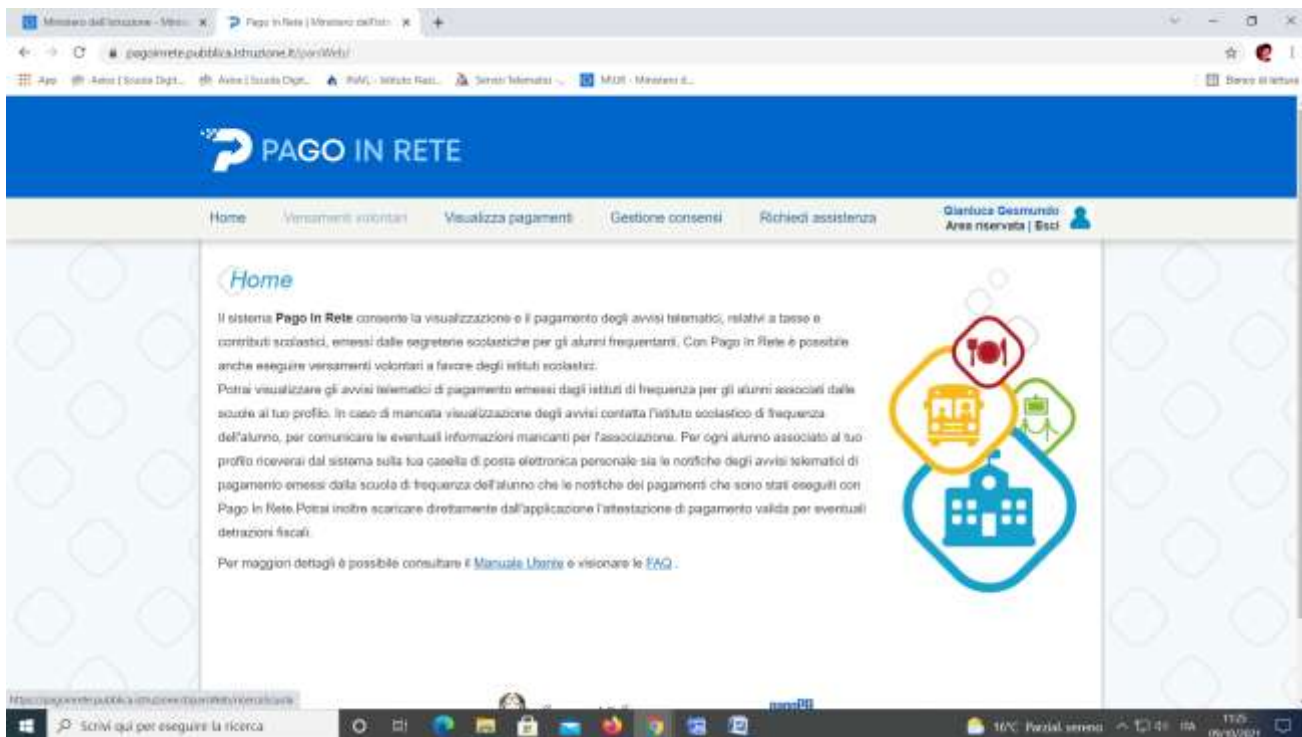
Ministero dell'Istruzione - Minis ×   Pago In Rete | Ministero dell'Istr ×   +

pagoinrete.pubblica.istruzione.it/parsWeb/

App   Avvio | Scuola Digit...   Avvio | Scuola Digit...   INVALSI - Istituto Nazi...   Servizi Telematici ...   MIUR - Ministero d...   Elenco di lettura

PAGO IN RETE

Home   Versamenti volontari   Visualizza pagamenti   Gestione consensi   Richiedi assistenza   Gianluca Desmundo
Area riservata | Esci

Home

Il sistema **Pago In Rete** consente la visualizzazione e il pagamento degli avvisi telematici, relativi a tasse e contributi scolastici, emessi dalle segreterie scolastiche per gli alunni frequentanti. Con Pago In Rete è possibile anche eseguire versamenti volontari a favore degli istituti scolastici.
Potrai visualizzare gli avvisi telematici di pagamento emessi dagli istituti di frequenza per gli alunni associati dalle scuole al tuo profilo. In caso di mancata visualizzazione degli avvisi contatta l'istituto scolastico di frequenza dell'alunno, per comunicare le eventuali informazioni mancanti per l'associazione. Per ogni alunno associato al tuo profilo riceverai dal sistema sulla tua casella di posta elettronica personale sia le notifiche degli avvisi telematici di pagamento emessi dalla scuola di frequenza dell'alunno che le notifiche dei pagamenti che sono stati eseguiti con Pago In Rete.Potrai inoltre scaricare direttamente dall'applicazione l'attestazione di pagamento valida per eventuali detrazioni fiscali.

Per maggiori dettagli è possibile consultare il Manuale Utente e visionare le FAQ .

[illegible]

pagoPA

Scrivi qui per eseguire la ricerca   16°C Parzial. sereno   ITA   11:25 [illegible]